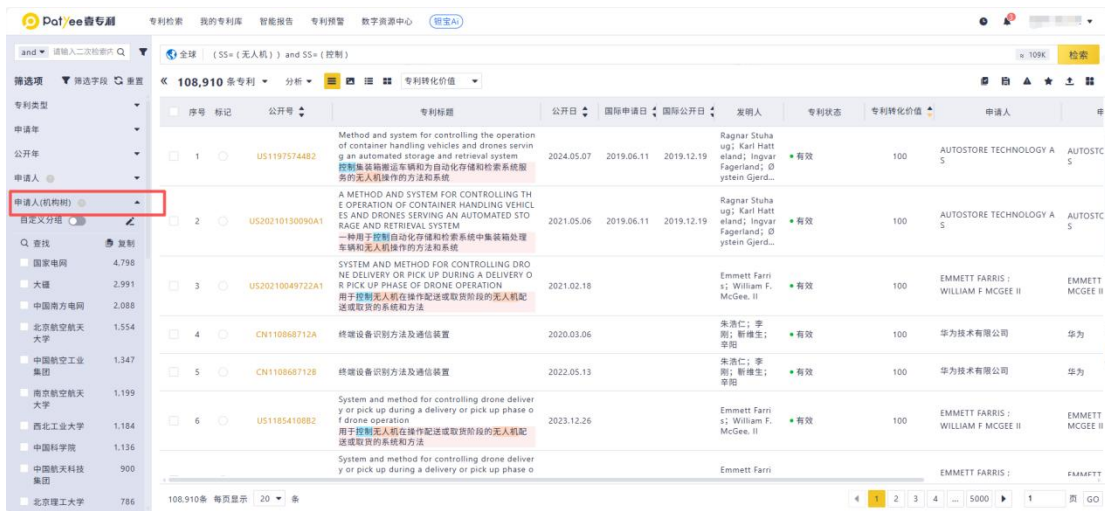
Patyee睿专利 专利检索 我的专利库 智能报告 专利预警 数字资源中心 睿宝Ai

and ▾ 请输入二次检索内 Q
全球 (SS=(无人机)) and SS=(控制)
109K 检索

筛选项 筛选字段 重置
« 108,910 条专利 ▾ 分析 ▾ 专利转化价值 ▾

专利类型
申请年
公开年
申请人
申请人(机构树)
自定义分组
Q 查找 复制

| | 数量 |
|---|---|
| 国家电网 | 4,798 |
| 大疆 | 2,991 |
| 中国南方电网 | 2,088 |
| 北京航空航天大学 | 1,554 |
| 中国航空工业集团 | 1,347 |
| 南京航空航天大学 | 1,199 |
| 西北工业大学 | 1,184 |
| 中国科学院 | 1,136 |
| 中国航天科技集团 | 900 |
| 北京理工大学 | 786 |

| 序号 | 标记 | 公开号 | 专利标题 | 公开日 | 国际申请日 | 国际公开日 | 发明人 | 专利状态 | 专利转化价值 | 申请人 | 申 |
|---|---|---|---|---|---|---|---|---|---|---|---|
| 1 | | US11975744B2 | Method and system for controlling the operation of container handling vehicles and drones serving an automated storage and retrieval system 控制集装箱搬运车辆和为自动化存储和检索系统服务的无人机操作的方法和系统 | 2024.05.07 | 2019.06.11 | 2019.12.19 | Ragnar Stuhaug; Karl Hatteland; Ingvar Fagerland; Øystein Gjerd... | 有效 | 100 | AUTOSTORE TECHNOLOGY AS | AUTOSTC S |
| 2 | | US20210130090A1 | A METHOD AND SYSTEM FOR CONTROLLING THE OPERATION OF CONTAINER HANDLING VEHICLES AND DRONES SERVING AN AUTOMATED STORAGE AND RETRIEVAL SYSTEM 一种用于控制自动化存储和检索系统中集装箱处理车辆和无人机操作的方法和系统 | 2021.05.06 | 2019.06.11 | 2019.12.19 | Ragnar Stuhaug; Karl Hatteland; Ingvar Fagerland; Øystein Gjerd... | 有效 | 100 | AUTOSTORE TECHNOLOGY AS | AUTOSTC S |
| 3 | | US20210049722A1 | SYSTEM AND METHOD FOR CONTROLLING DRONE DELIVERY OR PICK UP DURING A DELIVERY OR PICK UP PHASE OF DRONE OPERATION 用于控制无人机在操作配送或取货阶段的无人机配送或取货的系统和方法 | 2021.02.18 | | | Emmett Farris; William F. McGee, II | 有效 | 100 | EMMETT FARRIS ; WILLIAM F MCGEE II | EMMETT MCGEE II |
| 4 | | CN110868712A | 终端设备识别方法及通信装置 | 2020.03.06 | | | 朱浩仁; 李刚; 靳维生; 辛阳 | 有效 | 100 | 华为技术有限公司 | 华为 |
| 5 | | CN110868712B | 终端设备识别方法及通信装置 | 2022.05.13 | | | 朱浩仁; 李刚; 靳维生; 辛阳 | 有效 | 100 | 华为技术有限公司 | 华为 |
| 6 | | US11854108B2 | System and method for controlling drone delivery or pick up during a delivery or pick up phase of drone operation 用于控制无人机在操作配送或取货阶段的无人机配送或取货的系统和方法 | 2023.12.26 | | | Emmett Farris; William F. McGee, II | 有效 | 100 | EMMETT FARRIS ; WILLIAM F MCGEE II | EMMETT MCGEE II |
| | | | System and method for controlling drone delivery or pick up during a delivery or pick up phase | | | | Emmett Farri | | | EMMETT FARRIS ; | EMMETT |

108,910条 每页显示 20 ▾ 条
1 2 3 4 ... 5000 ▸ 1 页 GO